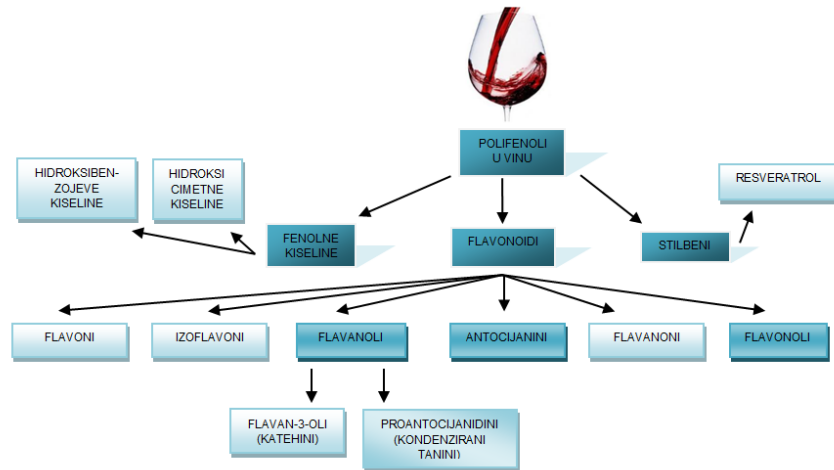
POLIFENOLI U VINU

HIDROKSIBENZOJEVE KISELINE

HIDROKSI CIMETNE KISELINE

RESVERATROL

FENOLNE KISELINE

FLAVONOIDI

STILBENI

FLAVONI

IZOFLAVONI

FLAVANOLI

ANTOCIJANINI

FLAVANONI

FLAVONOLI

FLAVAN-3-OLI (KATEHINI)

PROANTOCIJANIDINI (KONDENZIRANI TANINI)